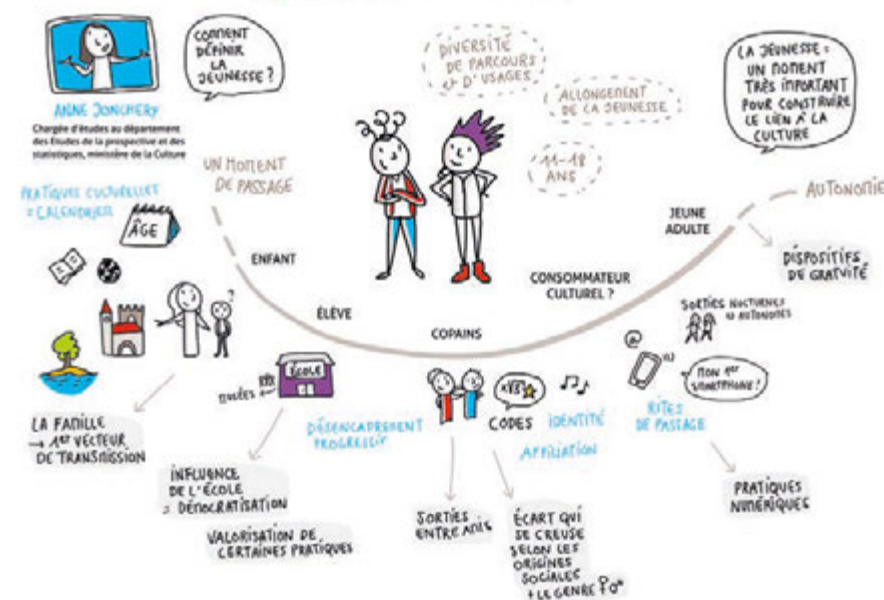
ANNE JONCHERY
Chargée d'études au département des Études de la prospective et des statistiques, ministère de la Culture

COMMENT DÉFINIR LA JEUNESSE ?

DIVERSITÉ DE PARCOURS & D'USAGES

ALLONGEMENT DE LA JEUNESSE

11-18 ANS

LA JEUNESSE : UN MOMENT TRÈS IMPORTANT POUR CONSTRUIRE LE LIEN À LA CULTURE

UN MOMENT DE PASSAGE

PRATIQUES CULTURELLES = CALENDRIER

ÂGE

ENFANT

ÉLÈVE

COPAINS

CONSOMMATEUR CULTUREL ?

JEUNE ADULTE

AUTONOMIE

DISPOSITIFS DE GRATUITÉ

SORTIES NOCTURNES & AUTONOMES

MON 1er SMARTPHONE !

RITES DE PASSAGE

PRATIQUES NUMÉRIQUES

LA FAMILLE → 1er VECTEUR DE TRANSMISSION

SORTIES

ÉCOLE

INFLUENCE DE L'ÉCOLE = DÉMOCRATISATION

VALORISATION DE CERTAINES PRATIQUES

DÉSENCADREMENT PROGRESSIF

YES

CODES

IDENTITÉ

AFFILIATION

SORTIES ENTRE AMIS

ÉCART QUI SE CREUSE SELON LES ORIGINES SOCIALES + LE GENRE ♀♂